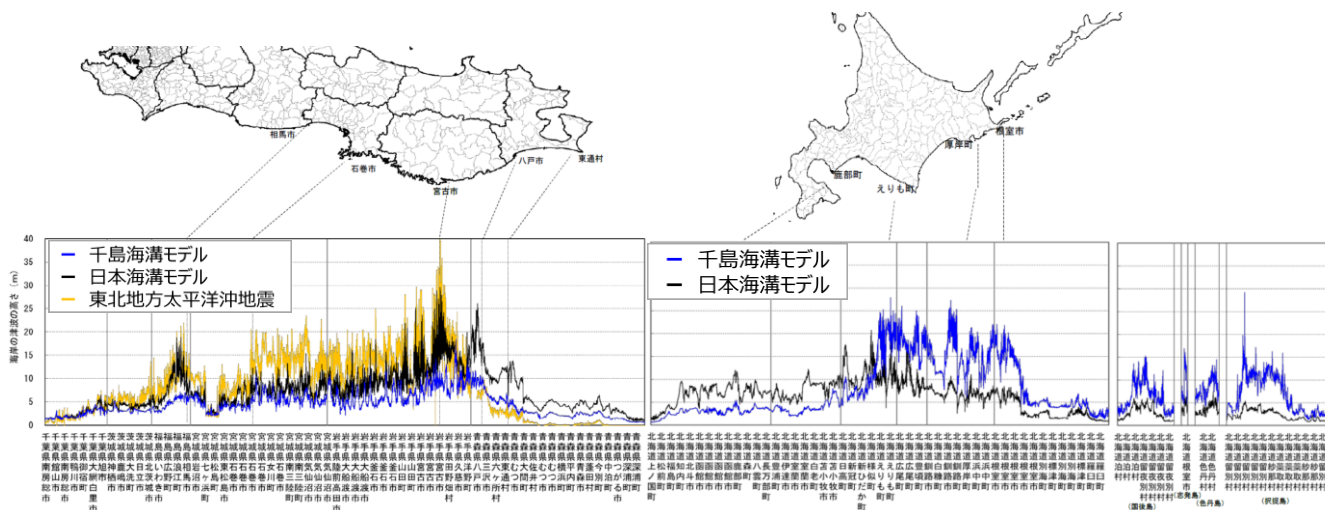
相馬市
石巻市
宮古市
八戸市
東通村
函館町
えりも町
厚岸町
根室市

千島海溝モデル
日本海溝モデル
東北地方太平洋沖地震

千島海溝モデル
日本海溝モデル

海岸の津波の高さ（m）
40
35
30
25
20
15
10
5
0

(国後島)
(色丹島)
(択捉島)

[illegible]